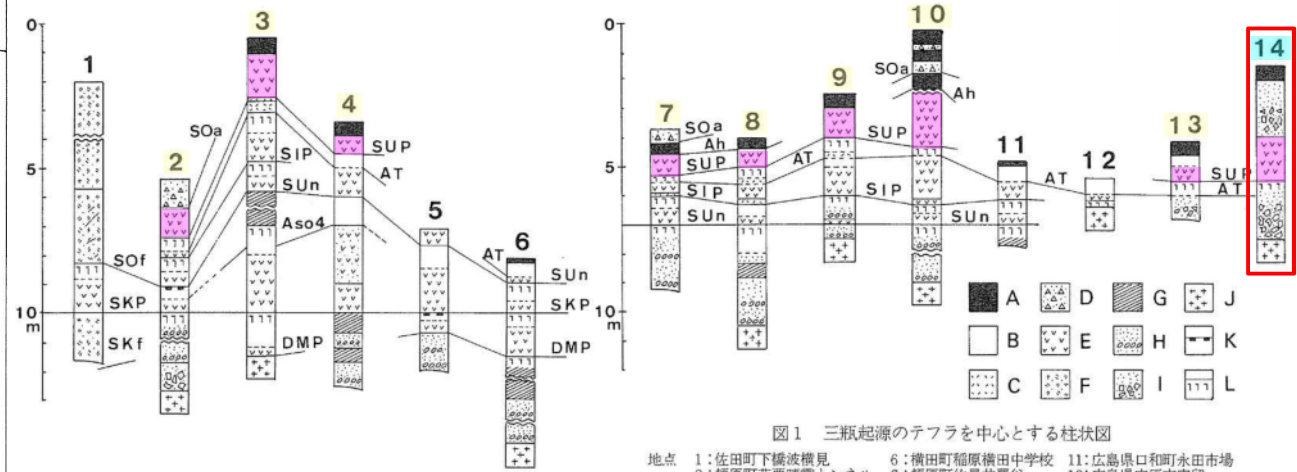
0
5
10
m
1
2
3
4
5
6
SOa
SIP
SUP
SUn
AT
Aso4
SOf
SKP
SKf
DMP
AT
SUn
SKP
DMP
0
5
10
m
7
8
9
10
11
12
13
14
SOa
Ah
SUP
SIP
SUn
AT
SOa
Ah
SUP
SIP
SUn
AT
SUP
AT
A
B
C
D
E
F
G
H
I
J
K
L

図1　三瓶起源のテフラを中心とする柱状図

地点　1：佐田町下橋波横見　　6：横田町稲原横田中学校　11：広島県口和町永田市場
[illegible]